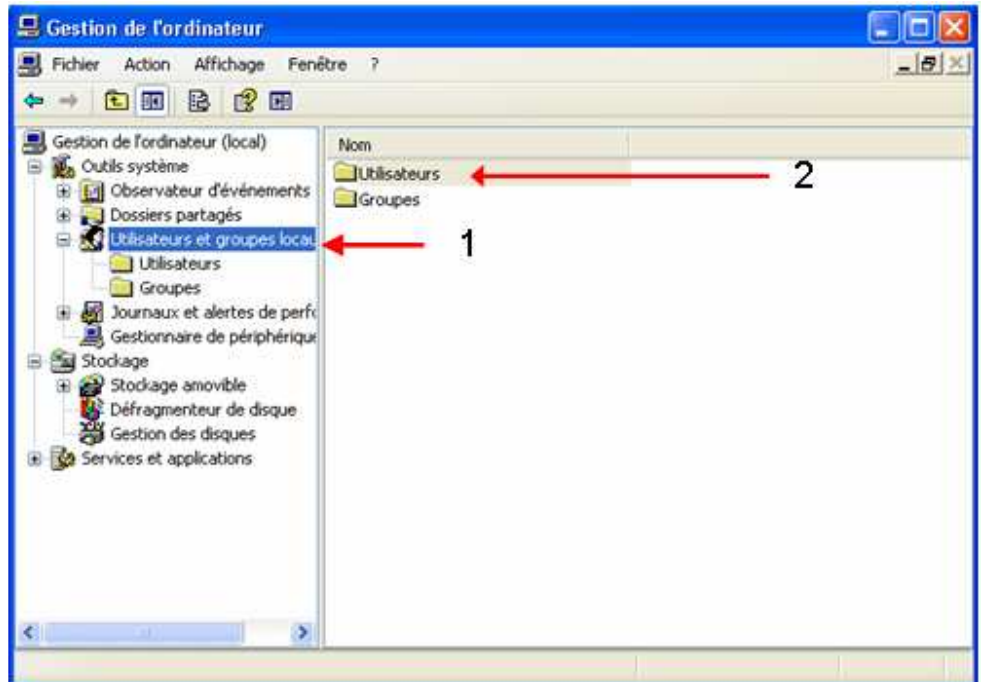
Gestion de l'ordinateur

Fichier Action Affichage Fenêtre ?

Gestion de l'ordinateur (local)
Outils système
Observateur d'événements
Dossiers partagés
Utilisateurs et groupes locau
Utilisateurs
Groupes
Journaux et alertes de perfo
Gestionnaire de périphérique
Stockage
Stockage amovible
Défragmenteur de disque
Gestion des disques
Services et applications

Nom
Utilisateurs
Groupes

1

2